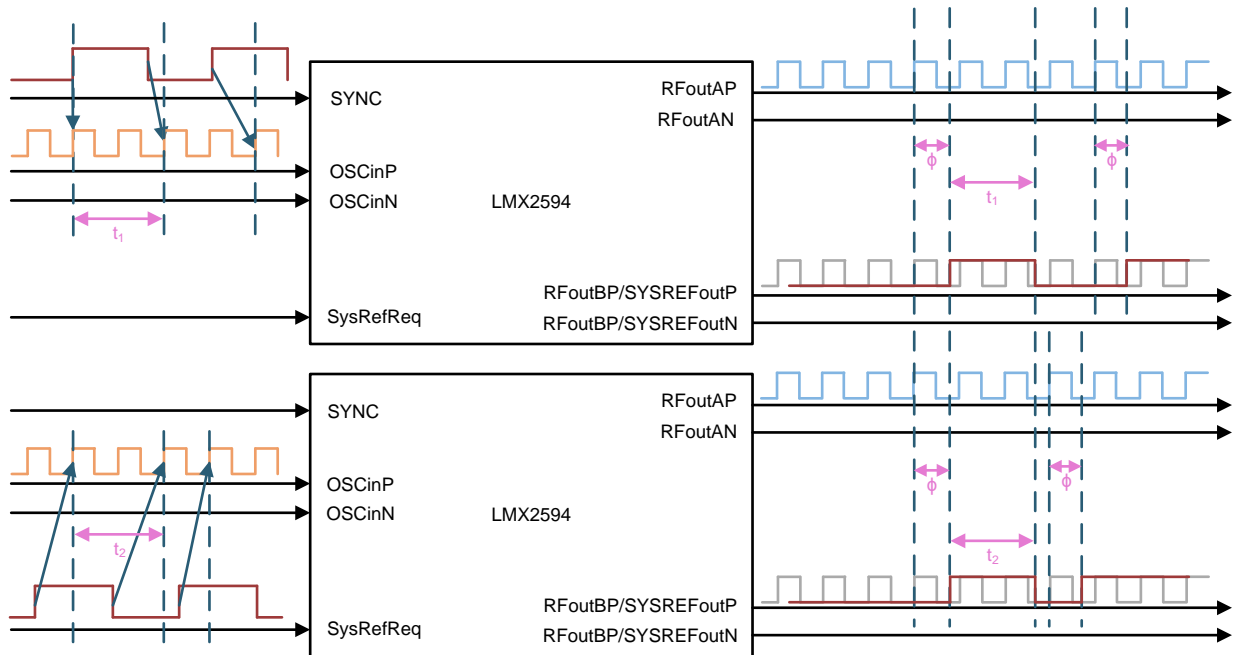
SYNC
OSCinP
OSCinN
LMX2594
SysRefReq
RFoutAP
RFoutAN
RFoutBP/SYSREFoutP
RFoutBP/SYSREFoutN
$t_1$
$\phi$
$t_1$
$\phi$

SYNC
OSCinP
OSCinN
LMX2594
SysRefReq
RFoutAP
RFoutAN
RFoutBP/SYSREFoutP
RFoutBP/SYSREFoutN
$t_2$
$\phi$
$\phi$
$t_2$